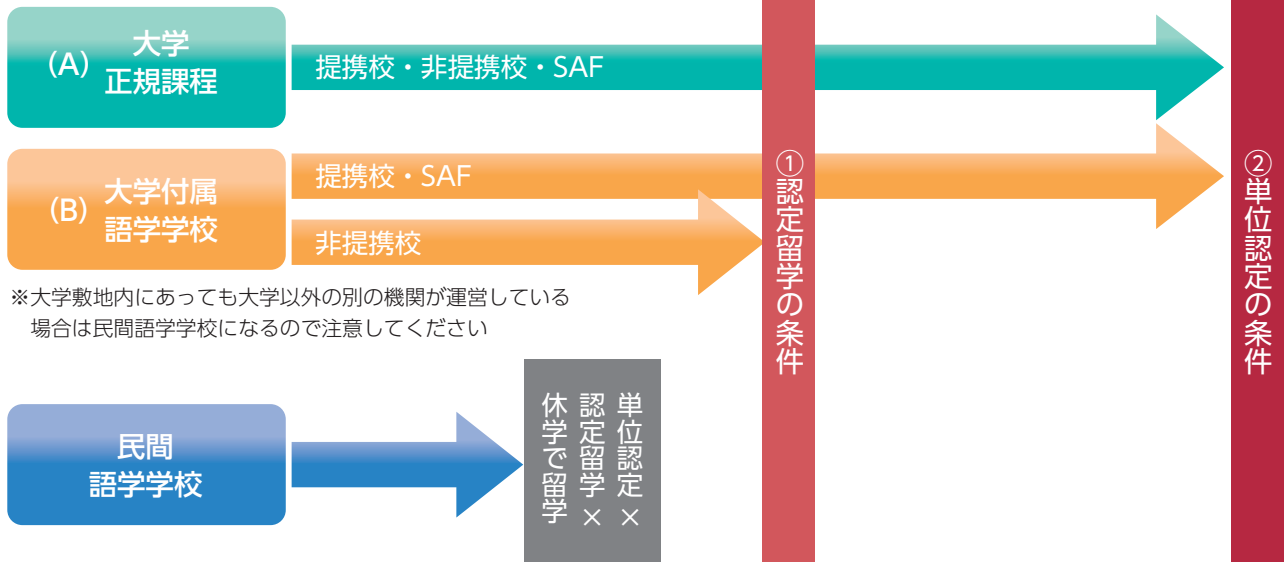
(A) 大学
正規課程

提携校・非提携校・SAF

(B) 大学付属
語学学校

提携校・SAF

非提携校

※大学敷地内にあっても大学以外の別の機関が運営している
場合は民間語学学校になるので注意してください

民間
語学学校

単位認定×
認定留学×
休学で留学

①認定留学の条件

②単位認定の条件